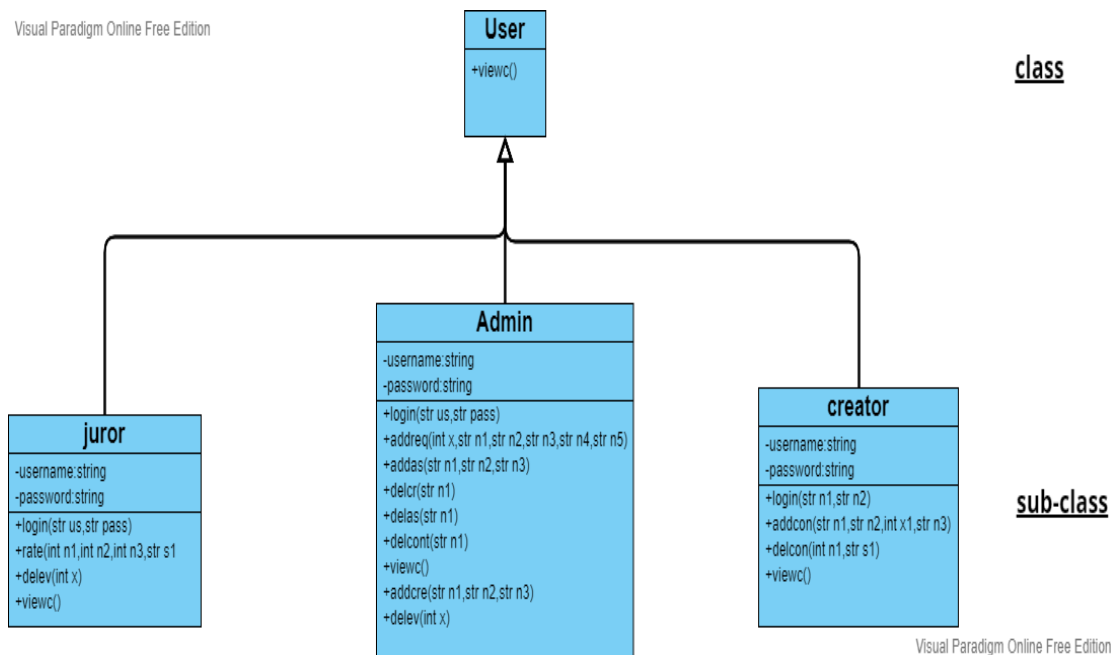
Visual Paradigm Online Free Edition

User

+viewc()

class

Admin

-username:string
-password:string

+login(str us,str pass)
+addreq(int x,str n1,str n2,str n3,str n4,str n5)
+addas(str n1,str n2,str n3)
+delcr(str n1)
+delas(str n1)
+delcont(str n1)
+viewc()
+addcre(str n1,str n2,str n3)
+delev(int x)

juror

-username:string
-password:string

+login(str us,str pass)
+rate(int n1,int n2,int n3,str s1
+delev(int x)
+viewc()

creator

-username:string
-password:string

+login(str n1,str n2)
+addcon(str n1,str n2,int x1,str n3)
+delcon(int n1,str s1)
+viewc()

sub-class

Visual Paradigm Online Free Edition